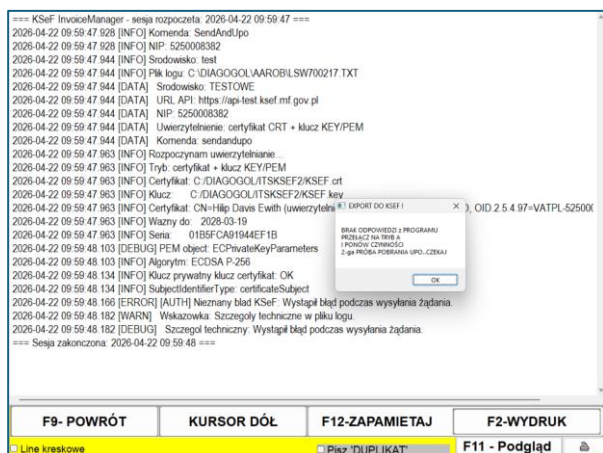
=== KSeF InvoiceManager - sesja rozpoczeta: 2026-04-22 09:59:47 ===
2026-04-22 09:59:47.928 [INFO] Komenda: SendAndUpo
2026-04-22 09:59:47.928 [INFO] NIP: 5250008382
2026-04-22 09:59:47.944 [INFO] Srodowisko: test
2026-04-22 09:59:47.944 [INFO] Plik logu: C:\DIAGOGOL\AAROB\LSW700217.TXT
2026-04-22 09:59:47.944 [DATA] Srodowisko: TESTOWE
2026-04-22 09:59:47.944 [DATA] URL API: https://api-test.ksef.mf.gov.pl
2026-04-22 09:59:47.944 [DATA] NIP: 5250008382
2026-04-22 09:59:47.944 [DATA] Uwierzytelnienie: certyfikat CRT + klucz KEY/PEM
2026-04-22 09:59:47.944 [DATA] Komenda: sendandupo
2026-04-22 09:59:47.963 [INFO] Rozpoczynam uwierzytelnianie...
2026-04-22 09:59:47.963 [INFO] Tryb: certyfikat + klucz KEY/PEM
2026-04-22 09:59:47.963 [INFO] Certyfikat: C:/DIAGOGOL/ITSKSEF2/KSEF.crt
2026-04-22 09:59:47.963 [INFO] Klucz: C:/DIAGOGOL/ITSKSEF2/KSEF.key
2026-04-22 09:59:47.963 [INFO] Certyfikat: CN=Hilip Davis Ewith (uwierzytelni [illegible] ), OID.2.5.4.97=VATPL-52500
2026-04-22 09:59:47.963 [INFO] Wazny do: 2028-03-19
2026-04-22 09:59:47.963 [INFO] Seria: 01B5FCA91944EF1B
2026-04-22 09:59:48.103 [DEBUG] PEM object: ECPrivateKeyParameters
2026-04-22 09:59:48.103 [INFO] Algorytm: ECDSA P-256
2026-04-22 09:59:48.134 [INFO] Klucz prywatny klucz certyfikat: OK
2026-04-22 09:59:48.134 [INFO] SubjectIdentifierType: certificateSubject
2026-04-22 09:59:48.166 [ERROR] [AUTH] Nieznany blad KSeF: Wystąpił błąd podczas wysyłania żądania.
2026-04-22 09:59:48.182 [WARN] Wskazowka: Szczegoly techniczne w pliku logu.
2026-04-22 09:59:48.182 [DEBUG] Szczegol techniczny: Wystąpił błąd podczas wysyłania żądania.
=== Sesja zakonczona: 2026-04-22 09:59:48 ===

EXPORT DO KSEF !
BRAK ODPOWIEDZI z PROGRAMU
PRZEŁĄCZ NA TRYB A
I PONÓW CZYNNOŚCI
2-ga PRÓBA POBRANIA UPO...CZEKAJ
OK

F9- POWRÓT
KURSOR DÓŁ
F12-ZAPAMIETAJ
F2-WYDRUK
Line kreskowe
Pisz 'DUPLIKAT'
F11 - Podgląd